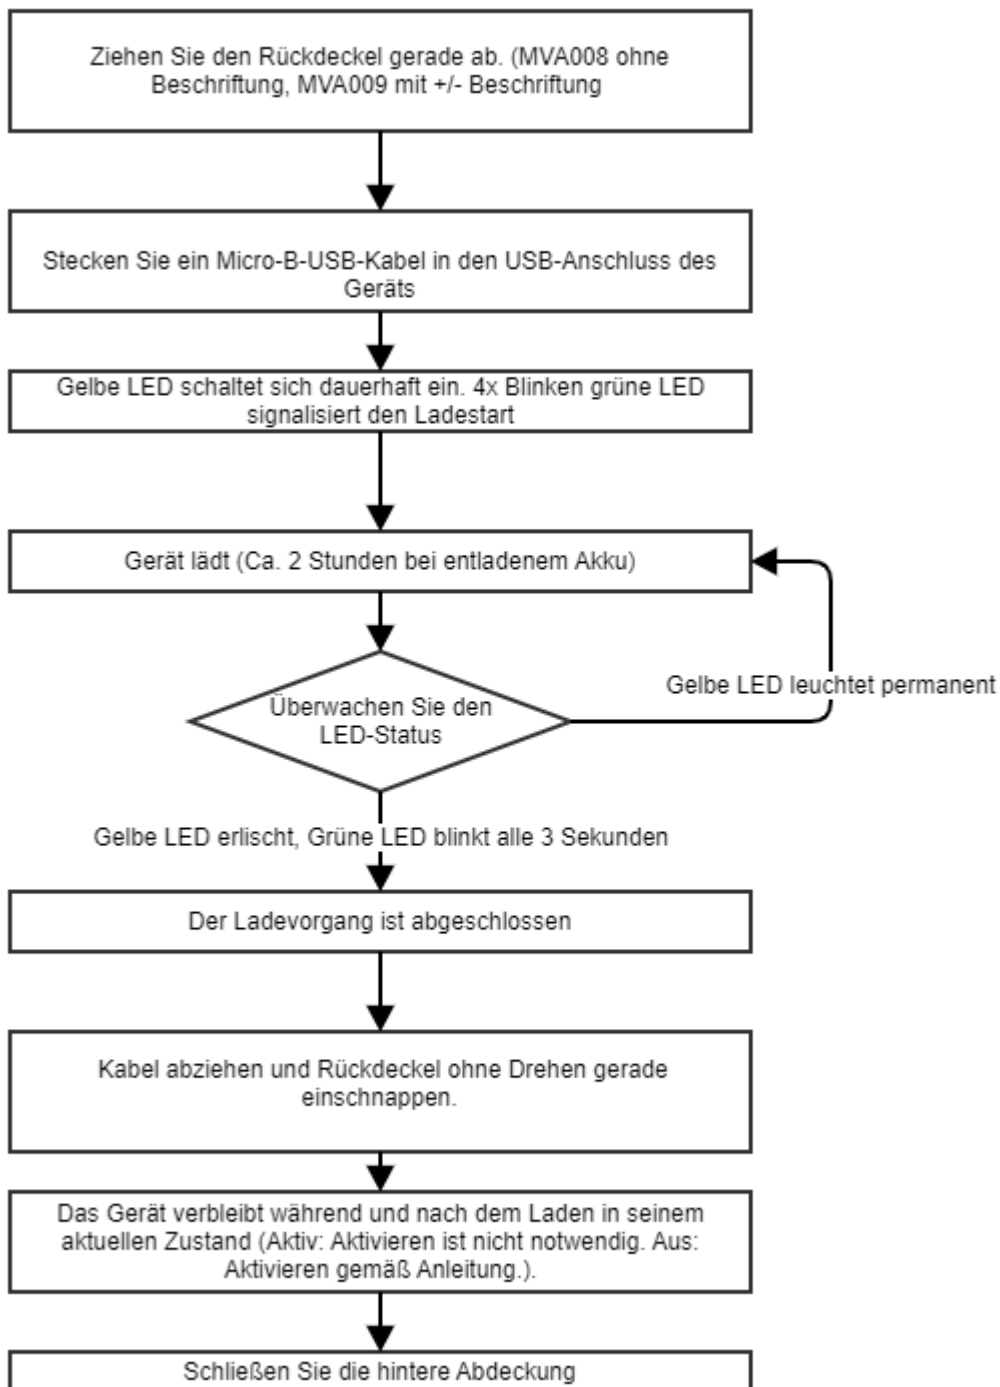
Ziehen Sie den Rückdeckel gerade ab. (MVA008 ohne Beschriftung, MVA009 mit +/- Beschriftung

Stecken Sie ein Micro-B-USB-Kabel in den USB-Anschluss des Geräts

Gelbe LED schaltet sich dauerhaft ein. 4x Blinken grüne LED signalisiert den Ladestart

Gerät lädt (Ca. 2 Stunden bei entladenem Akku)

Überwachen Sie den LED-Status

Gelbe LED leuchtet permanent

Gelbe LED erlischt, Grüne LED blinkt alle 3 Sekunden

Der Ladevorgang ist abgeschlossen

Kabel abziehen und Rückdeckel ohne Drehen gerade einschnappen.

Das Gerät verbleibt während und nach dem Laden in seinem aktuellen Zustand (Aktiv: Aktivieren ist nicht notwendig. Aus: Aktivieren gemäß Anleitung.).

Schließen Sie die hintere Abdeckung